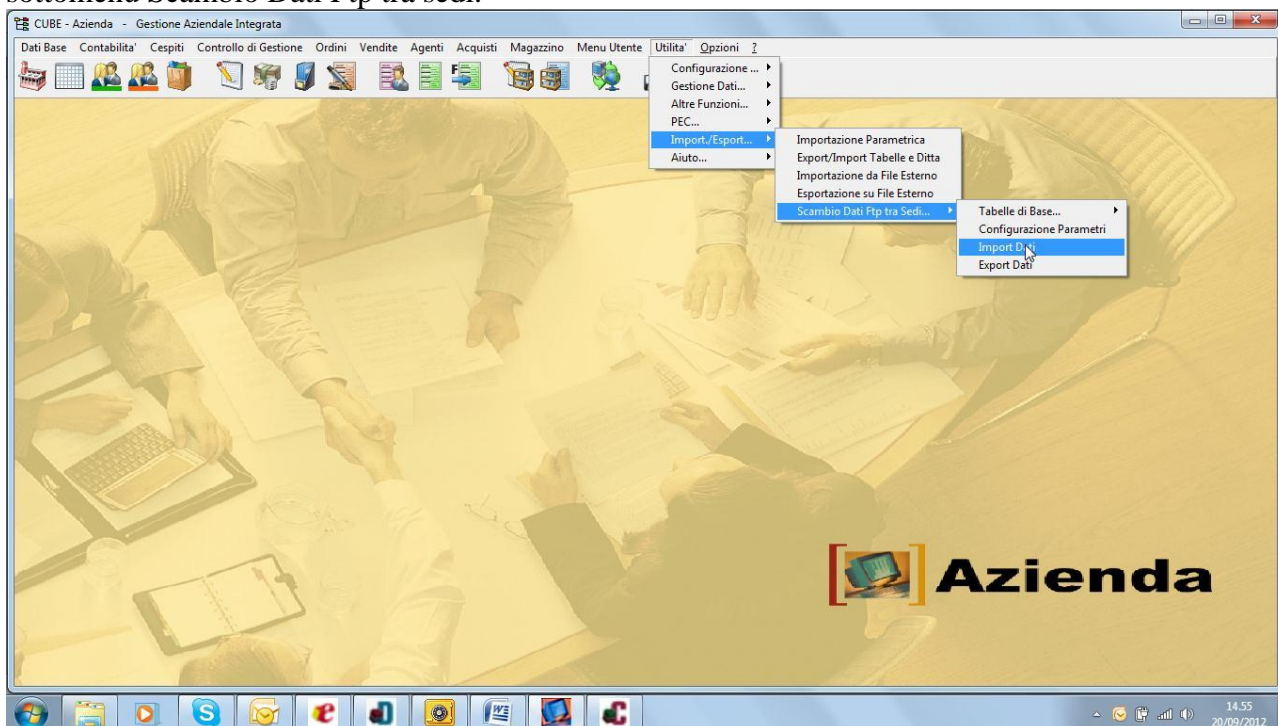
sottomenù Scambio Dati Ftp tra sedi.

CUBE - Azienda - Gestione Aziendale Integrata

Dati Base Contabilita' Cespiti Controllo di Gestione Ordini Vendite Agenti Acquisti Magazzino Menu Utente Utilita' Opzioni ?

Configurazione ...
Gestione Dati...
Altre Funzioni...
PEC...
Import./Esport...
Aiuto...

Importazione Parametrica
Export/Import Tabelle e Ditta
Importazione da File Esterno
Esportazione su File Esterno
Scambio Dati Ftp tra Sedi...

Tabelle di Base...
Configurazione Parametri
Import Dati
Export Dati

Azienda

14.55
20/09/2012